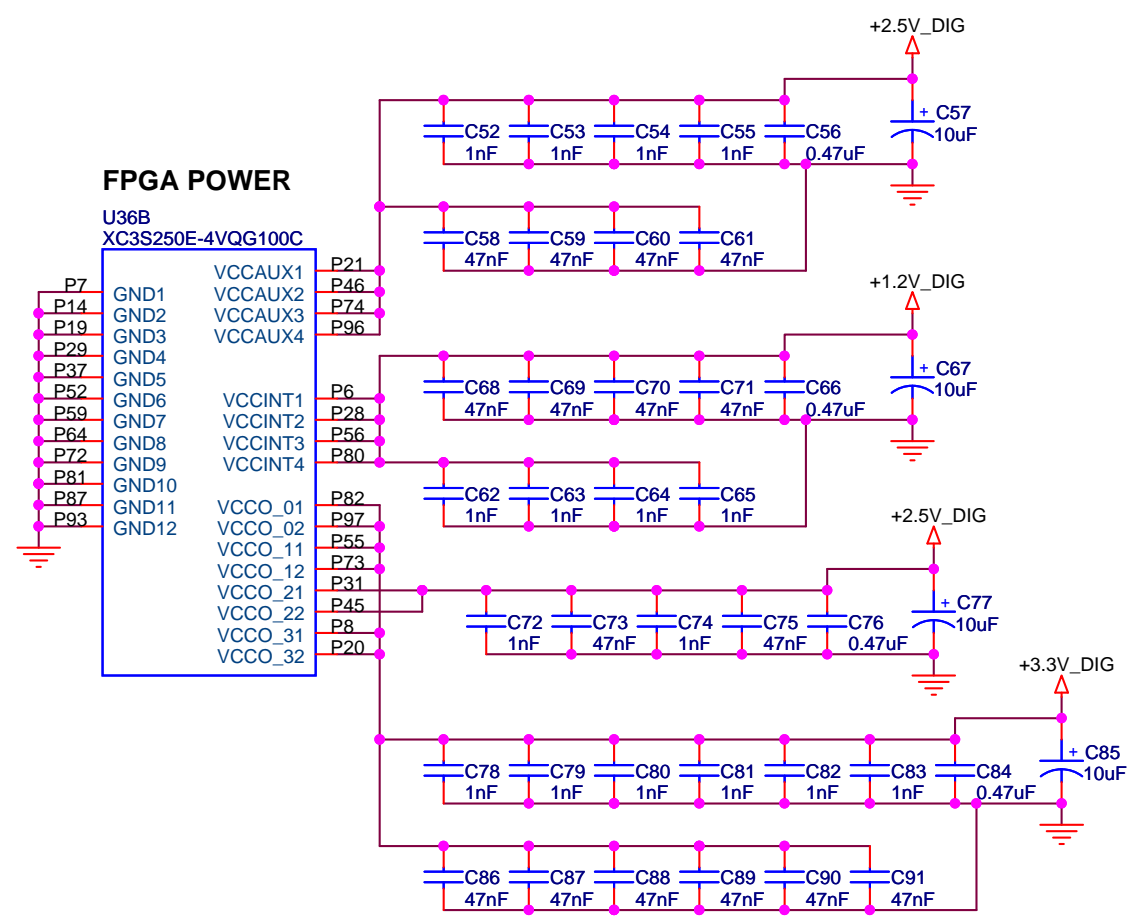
+2.5V_DIG

C52 1nF
C53 1nF
C54 1nF
C55 1nF
C56 0.47uF
+ C57 10uF

FPGA POWER

U36B
XC3S250E-4VQG100C

C58 47nF
C59 47nF
C60 47nF
C61 47nF

P7 GND1
P14 GND2
P19 GND3
P29 GND4
P37 GND5
P52 GND6
P59 GND7
P64 GND8
P72 GND9
P81 GND10
P87 GND11
P93 GND12

VCCAUX1 P21
VCCAUX2 P46
VCCAUX3 P74
VCCAUX4 P96

+1.2V_DIG

VCCINT1 P6
VCCINT2 P28
VCCINT3 P56
VCCINT4 P80

C68 47nF
C69 47nF
C70 47nF
C71 47nF
C66 0.47uF
+ C67 10uF

C62 1nF
C63 1nF
C64 1nF
C65 1nF

VCCO_01 P82
VCCO_02 P97
VCCO_11 P55
VCCO_12 P73
VCCO_21 P31
VCCO_22 P45
VCCO_31 P8
VCCO_32 P20

+2.5V_DIG

C72 1nF
C73 47nF
C74 1nF
C75 47nF
C76 0.47uF
+ C77 10uF

+3.3V_DIG

C78 1nF
C79 1nF
C80 1nF
C81 1nF
C82 1nF
C83 1nF
C84 0.47uF
+ C85 10uF

C86 47nF
C87 47nF
C88 47nF
C89 47nF
C90 47nF
C91 47nF